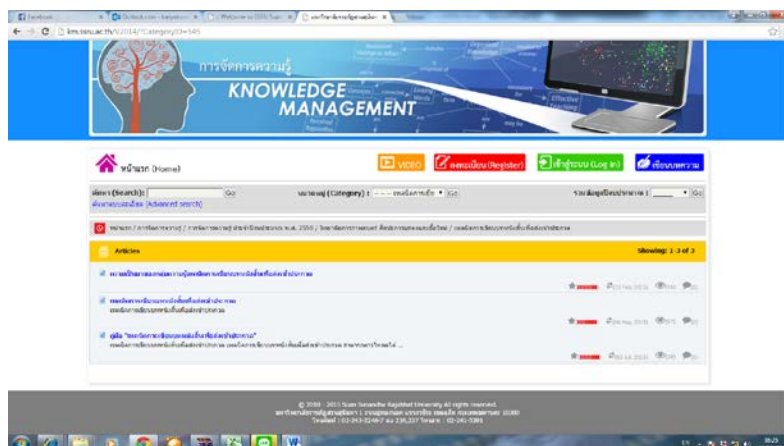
Facebook
km.ssru.ac.th/KM2014/?Category ID=545

การจัดการความรู้
KNOWLEDGE MANAGEMENT

หน้าแรก (Home)
VIDEO
ลงทะเบียน (Register)
เข้าสู่ระบบ (Log in)
เขียนบทความ

ค้นหา (Search):
Go
หมวดหมู่ (Category) :
Go
ค้นหาแบบละเอียด (Advanced search)

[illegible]

Articles
Showing: 1-3 of 3

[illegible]

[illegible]

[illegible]

© 2558 - 2015 Suan Sunandha Rajabhat University All rights reserved.
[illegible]